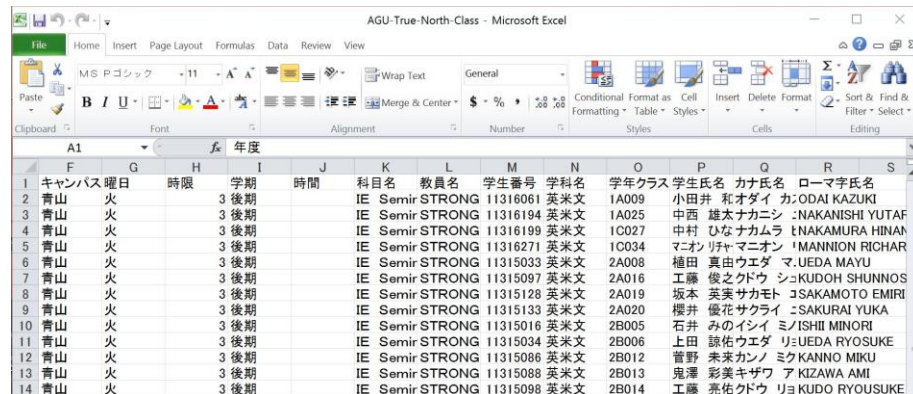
AGU-True-North-Class - Microsoft Excel

File Home Insert Page Layout Formulas Data Review View

Paste
Clipboard
MS Pゴシック 11
B I U
Font
Wrap Text
Merge & Center
Alignment
General
$ % ,
Number
Conditional Formatting
Format as Table
Cell Styles
Styles
Insert Delete Format
Cells
Sort & Filter
Find & Select
Editing

A1 fx 年度

| | F | G | H | I | J | K | L | M | N | O | P | Q | R | S |
|---|---|---|---|---|---|---|---|---|---|---|---|---|---|---|
| 1 | キャンパス | 曜日 | 時限 | 学期 | 時間 | 科目名 | 教員名 | 学生番号 | 学科名 | 学年クラス | 学生氏名 | カナ氏名 | ローマ字氏名 | |
| 2 | 青山 | 火 | 3 | 後期 | | IE Semir | STRONG | 11316061 | 英米文 | 1A009 | 小田井 和 | オダイ カ | ODAI KAZUKI | |
| 3 | 青山 | 火 | 3 | 後期 | | IE Semir | STRONG | 11316194 | 英米文 | 1A025 | 中西 雄太 | ナカニシ | NAKANISHI YUTAF | |
| 4 | 青山 | 火 | 3 | 後期 | | IE Semir | STRONG | 11316199 | 英米文 | 1C027 | 中村 ひな | ナカムラ | NAKAMURA HINAN | |
| 5 | 青山 | 火 | 3 | 後期 | | IE Semir | STRONG | 11316271 | 英米文 | 1C034 | マニオン リチャ | マニオン | MANNION RICHAR | |
| 6 | 青山 | 火 | 3 | 後期 | | IE Semir | STRONG | 11315033 | 英米文 | 2A008 | 植田 真由 | ウエダ マ | UEDA MAYU | |
| 7 | 青山 | 火 | 3 | 後期 | | IE Semir | STRONG | 11315097 | 英米文 | 2A016 | 工藤 俊之 | クドウ シ | KUDOH SHUNNOS | |
| 8 | 青山 | 火 | 3 | 後期 | | IE Semir | STRONG | 11315128 | 英米文 | 2A019 | 坂本 英実 | サカモト | SAKAMOTO EMIRI | |
| 9 | 青山 | 火 | 3 | 後期 | | IE Semir | STRONG | 11315133 | 英米文 | 2A020 | 櫻井 優花 | サクライ | SAKURAI YUKA | |
| 10 | 青山 | 火 | 3 | 後期 | | IE Semir | STRONG | 11315016 | 英米文 | 2B005 | 石井 みの | イシイ ミ | ISHII MINORI | |
| 11 | 青山 | 火 | 3 | 後期 | | IE Semir | STRONG | 11315034 | 英米文 | 2B006 | 上田 諒佑 | ウエダ リ | UEDA RYOSUKE | |
| 12 | 青山 | 火 | 3 | 後期 | | IE Semir | STRONG | 11315086 | 英米文 | 2B012 | 菅野 未来 | カンノ ミ | KANNO MIKU | |
| 13 | 青山 | 火 | 3 | 後期 | | IE Semir | STRONG | 11315088 | 英米文 | 2B013 | 鬼澤 彩美 | キザワ ア | KIZAWA AMI | |
| 14 | 青山 | 火 | 3 | 後期 | | IE Semir | STRONG | 11315098 | 英米文 | 2B014 | 工藤 亮佑 | クドウ リ | KUDO RYOUSUKE | |